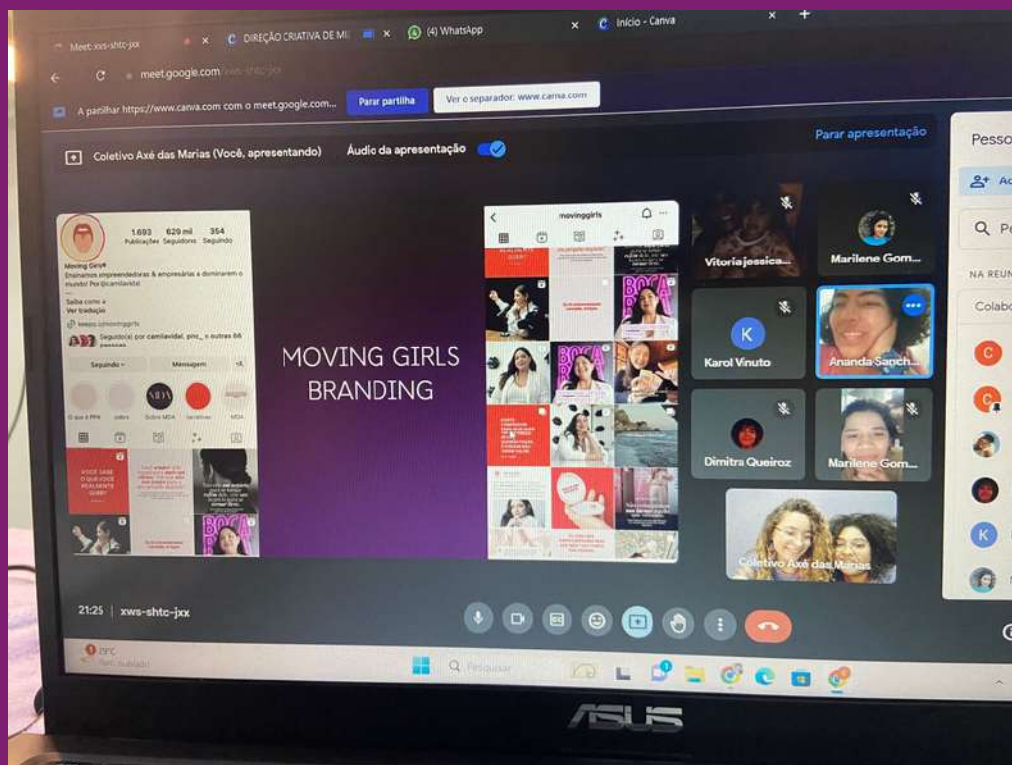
Meet: xws-shtc-jxx
DIREÇÃO CRIATIVA DE MI
(4) WhatsApp
Início - Canva

meet.google.com/xws-shtc-jxx

A partilhar https://www.canva.com com o meet.google.com...
Parar partilha
Ver o separador: www.canva.com

Coletivo Axé das Marias (Você, apresentando)
Áudio da apresentação
Parar apresentação

Pesso

1.693 Publicações
629 mil Seguidores
354 Seguindo
Moving Girls®
Ensinamos empreendedoras & empresárias a dominarem o mundo! Por @camilavidal
Saiba como a
Ver tradução
Seguido(a) por camilavidal, pinc_ e outras 66 pessoas
Seguindo
Mensagem
O que é PPH
MDA
Sobre MDA
VOCÊ SABE O QUE VOCÊ REALMENTE QUER?

MOVING GIRLS
BRANDING

movinggirls
BOCA ROSA

Vitoriajessica...
Marilene Gom...
Karol Vinuto
Ananda Sapch...
Dimitra Queiroz
Marilene Gom...
Coletivo Axé das Marias

Ad
Pe
NA REUN
Colabo

21:25 | xws-shtc-jxx

29°C
Pesquisar

ASUS